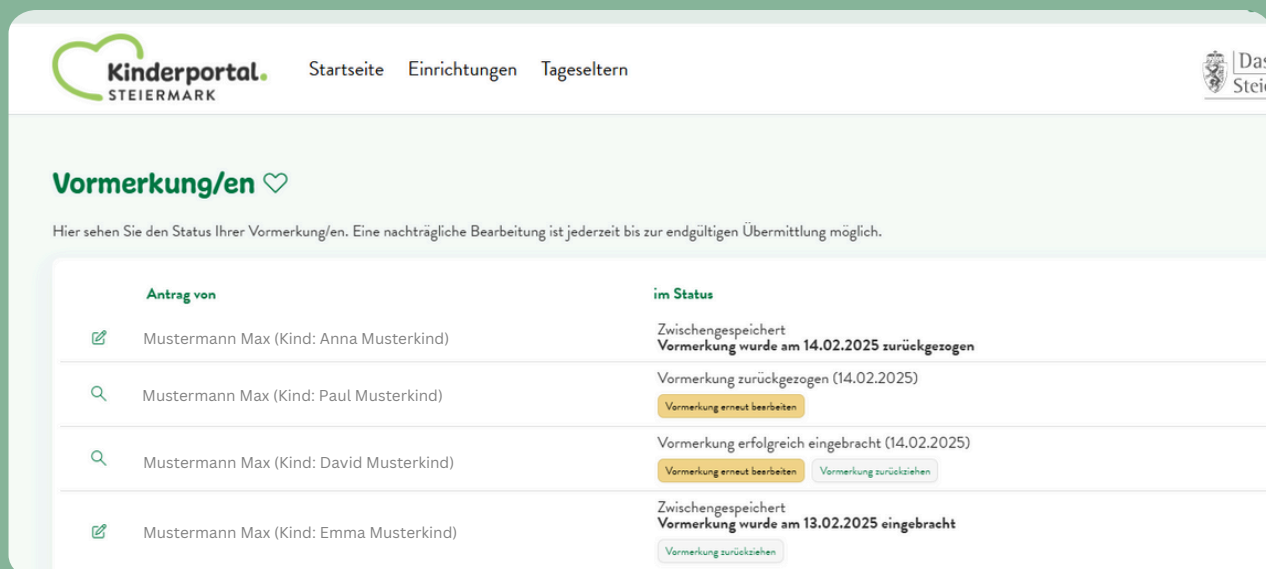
Kinderportal.
STEIERMARK

Startseite Einrichtungen Tageseltern

Das
Stei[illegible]

Vormerkung/en

Hier sehen Sie den Status Ihrer Vormerkung/en. Eine nachträgliche Bearbeitung ist jederzeit bis zur endgültigen Übermittlung möglich.

| Antrag von | im Status |
|---|---|
| Mustermann Max (Kind: Anna Musterkind) | Zwischengespeichert **Vormerkung wurde am 14.02.2025 zurückgezogen** |
| Mustermann Max (Kind: Paul Musterkind) | Vormerkung zurückgezogen (14.02.2025) Vormerkung erneut bearbeiten |
| Mustermann Max (Kind: David Musterkind) | Vormerkung erfolgreich eingebracht (14.02.2025) Vormerkung erneut bearbeiten Vormerkung zurückziehen |
| Mustermann Max (Kind: Emma Musterkind) | Zwischengespeichert **Vormerkung wurde am 13.02.2025 eingebracht** Vormerkung zurückziehen |